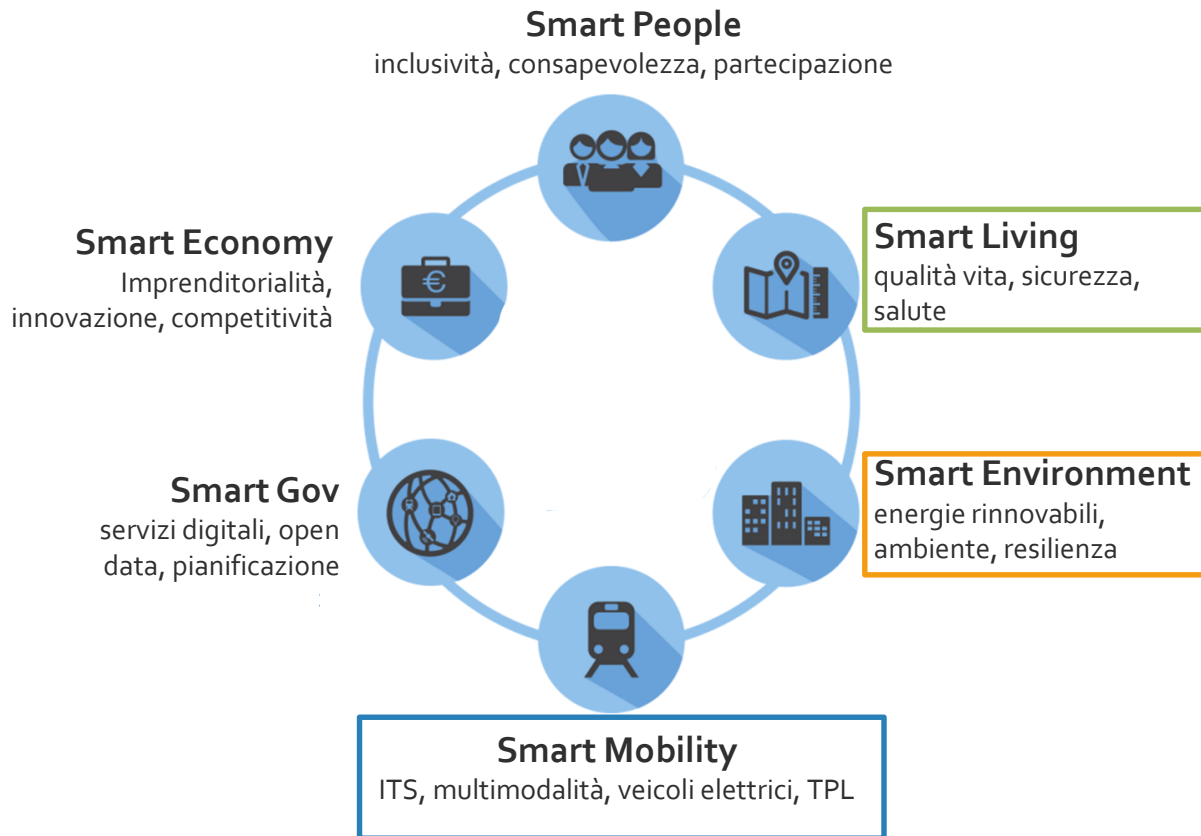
Smart People
inclusività, consapevolezza, partecipazione

Smart Economy
Imprenditorialità, innovazione, competitività

Smart Living
qualità vita, sicurezza, salute

Smart Gov
servizi digitali, open data, pianificazione

Smart Environment
energie rinnovabili, ambiente, resilienza

Smart Mobility
ITS, multimodalità, veicoli elettrici, TPL